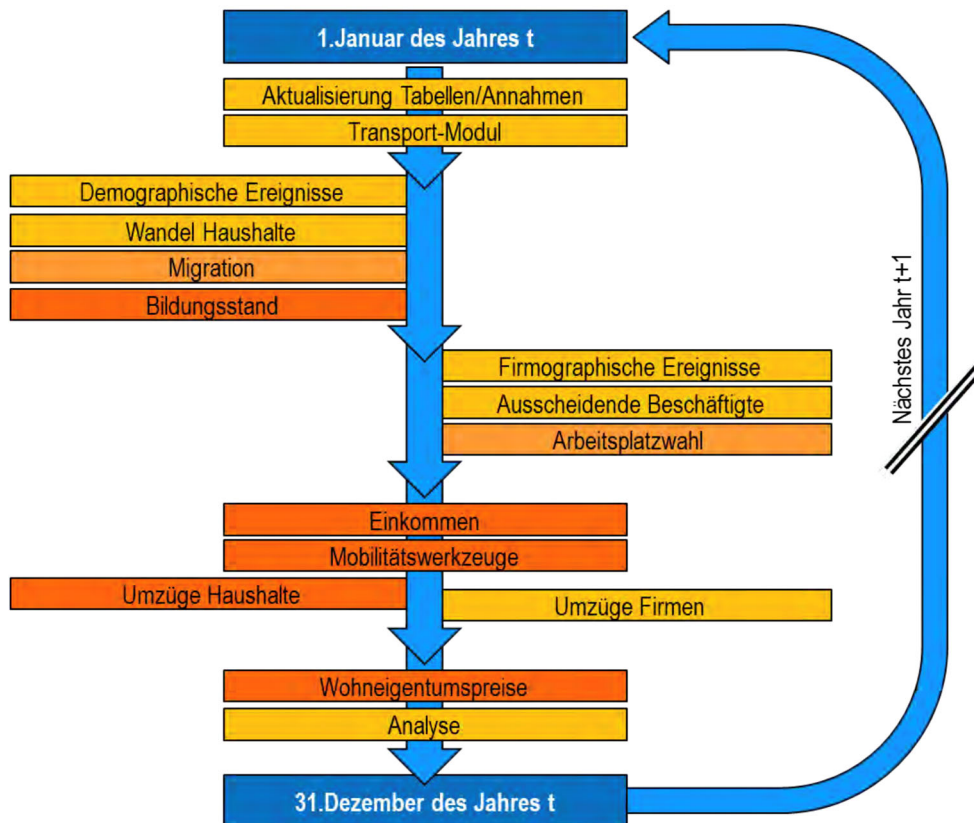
1.Januar des Jahres t

Aktualisierung Tabellen/Annahmen

Transport-Modul

Demographische Ereignisse

Wandel Haushalte

Migration

Bildungsstand

Firmographische Ereignisse

Ausscheidende Beschäftigte

Arbeitsplatzwahl

Einkommen

Mobilitätswerkzeuge

Umzüge Haushalte

Umzüge Firmen

Wohneigentumspreise

Analyse

31.Dezember des Jahres t

Nächstes Jahr t+1